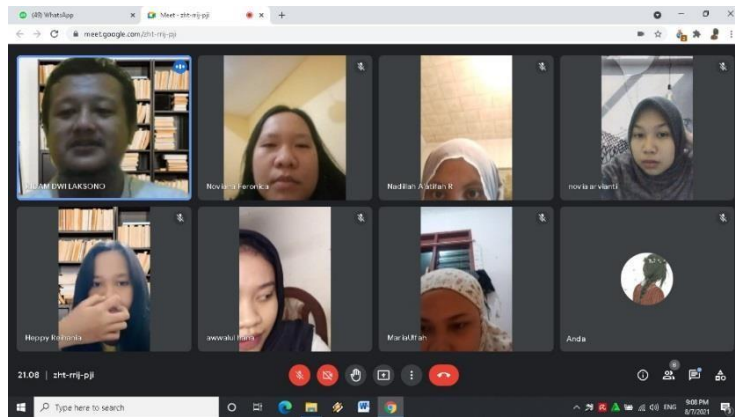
(49) WhatsApp
Meet - zht-mij-pji
meet.google.com/zht-mij-pji

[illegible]AM DWI LAKSONO
Noviana Feronica
Nadillah Alatifah R
novia arvianti
Heppy Romonia
awwalul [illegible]
Maria Ulfah
Anda

21.08 | zht-mij-pji

Type here to search
ENG
9:08 PM
6/7/2021